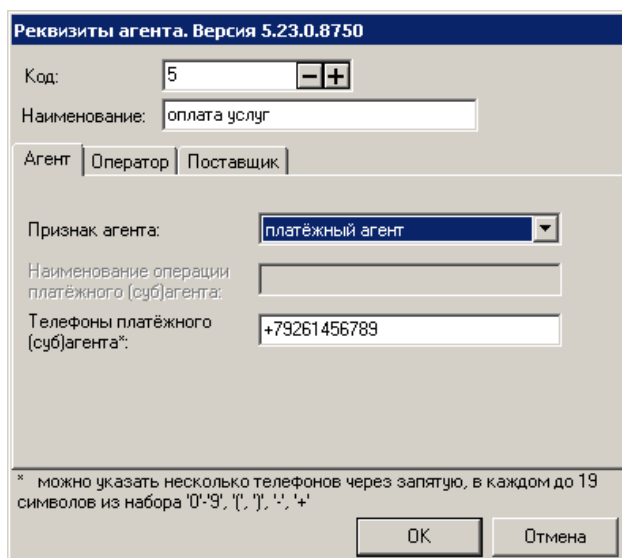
Реквизиты агента. Версия 5.23.0.8750

Код: 5 − +

Наименование: оплата услуг

Агент | Оператор | Поставщик

Признак агента: платёжный агент

Наименование операции платёжного (суб)агента:

Телефоны платёжного (суб)агента*: +79261456789

* можно указать несколько телефонов через запятую, в каждом до 19 символов из набора '0'-'9', '(', ')', '-', '+'

OK Отмена